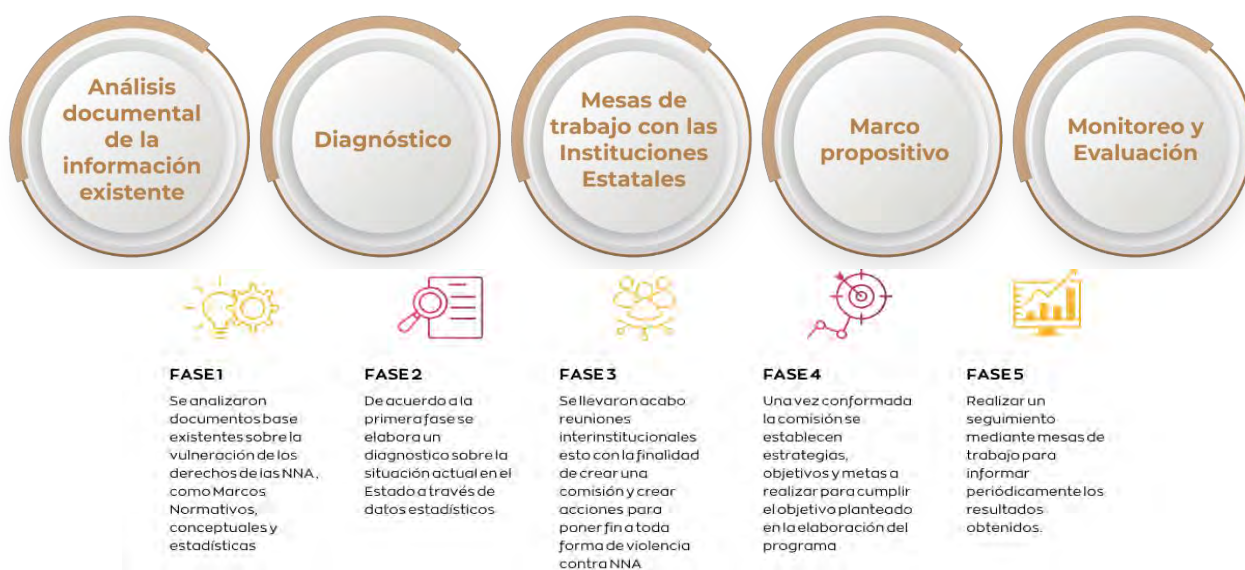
Análisis documental de la información existente

Diagnóstico

Mesas de trabajo con las Instituciones Estatales

Marco propositivo

Monitoreo y Evaluación

FASE 1

Se analizaron documentos base existentes sobre la vulneración de los derechos de las NNA, como Marcos Normativos, conceptuales y estadísticas

FASE 2

De acuerdo a la primera fase se elabora un diagnostico sobre la situación actual en el Estado a través de datos estadísticos

FASE 3

Se llevaron acabo reuniones interinstitucionales esto con la finalidad de crear una comisión y crear acciones para poner fin a toda forma de violencia contra NNA

FASE 4

Una vez conformada la comisión se establecen estrategias, objetivos y metas a realizar para cumplir el objetivo planteado en la elaboración del programa

FASE 5

Realizar un seguimiento mediante mesas de trabajo para informar periódicamente los resultados obtenidos.